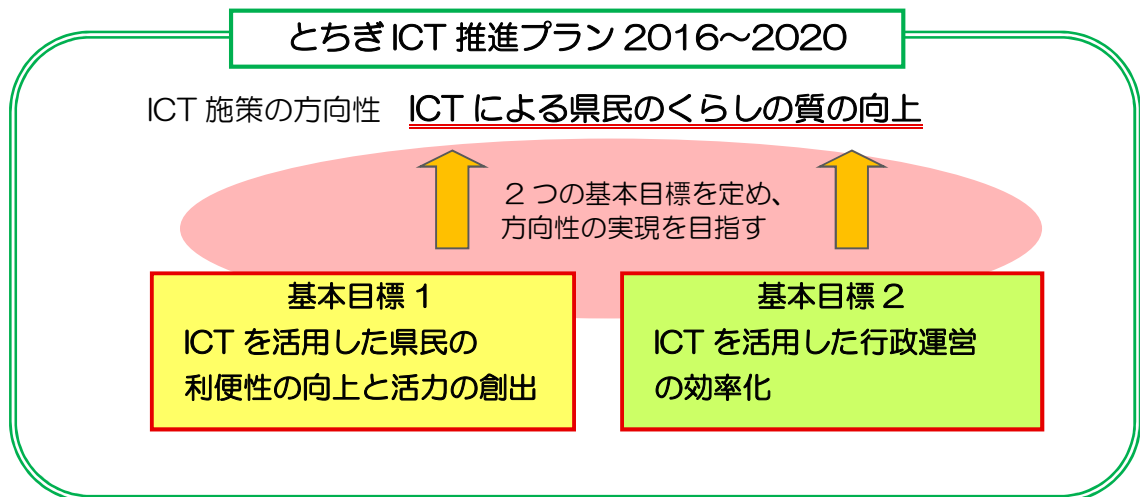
とちぎ ICT 推進プラン 2016～2020

ICT 施策の方向性　ICT による県民のくらしの質の向上

２つの基本目標を定め、方向性の実現を目指す

基本目標１
ICT を活用した県民の利便性の向上と活力の創出

基本目標２
ICT を活用した行政運営の効率化